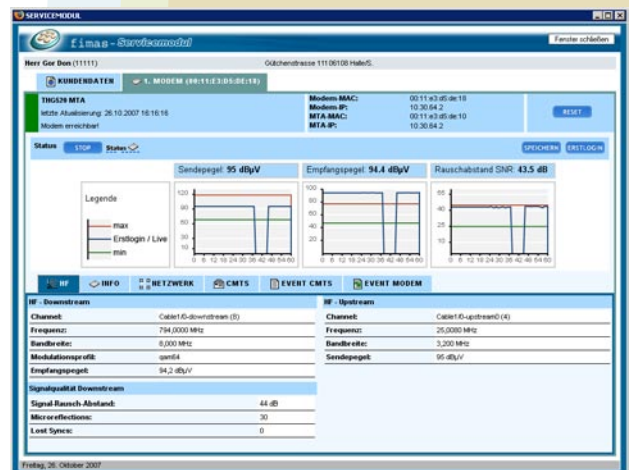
SERVICEMODUL

fimas - Servicemodul

Fenster schließen

Herr Gor Don (11111)

Gützchenstrasse 111 06108 Halle/S.

KUNDENDATEN

1. MODEM (00:11:E3:D5:DE:18)

THG520 MTA

letzte Aktualisierung: 26.10.2007 16:16:16

Modem erreichbar!

| | |
|---|---|
| Modem-MAC: | 00:11:e3:d5:de:18 |
| Modem-IP: | 10.30.64.2 |
| MTA-MAC: | 00:11:e3:d5:de:10 |
| MTA-IP: | 10.30.64.2 |

RESET

Status STOP Status

SPEICHERN ERSTLOGIN

Legende

max

Erstlogin / Live

min

Sendepegel: 95 dBµV

120 90 60 30 0

0 6 12 18 24 30 36 42 48 54 60

Empfangspegel: 94.4 dBµV

100 80 60 40 20

0 6 12 18 24 30 36 42 48 54 60

Rauschabstand SNR: 43.5 dB

55 45 35 25 15

0 6 12 18 24 30 36 42 48 54 60

HF

INFO

NETZWERK

CMTS

EVENT CMTS

EVENT MODEM

HF - Downstream

| | |
|---|---|
| Channel: | Cable1/0-downstream (8) |
| Frequenz: | 794,0000 MHz |
| Bandbreite: | 8,000 MHz |
| Modulationsprofil: | qam64 |
| Empfangspegel: | 94,2 dBµV |

Signalqualität Downstream

| | |
|---|---|
| Signal-Rausch-Abstand: | 44 dB |
| Microreflections: | 30 |
| Lost Syncs: | 0 |

HF - Upstream

| | |
|---|---|
| Channel: | Cable1/0-upstream0 (4) |
| Frequenz: | 25,0000 MHz |
| Bandbreite: | 3,200 MHz |
| Sendepegel: | 95 dBµV |

Freitag, 26. Oktober 2007